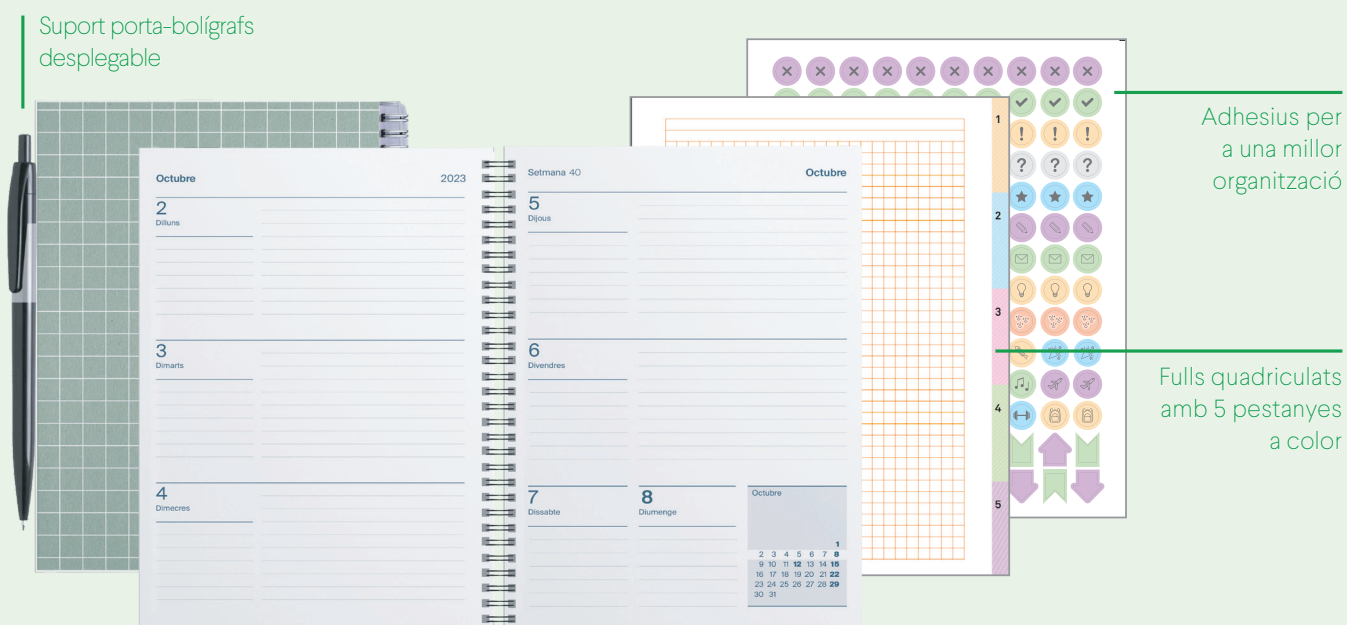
Suport porta-bolígrafs desplegable

Octubre

2023

2
Dilluns

3
Dimarts

4
Dimecres

Setmana 40

Octubre

5
Dijous

6
Divendres

7
Dissabte

8
Diumenge

Octubre

| | | | | | | |
|---|---|---|---|---|---|---|
| | | | | | | 1 |
| 2 | 3 | 4 | 5 | 6 | 7 | 8 |
| 9 | 10 | 11 | 12 | 13 | 14 | 15 |
| 16 | 17 | 18 | 19 | 20 | 21 | 22 |
| 23 | 24 | 25 | 26 | 27 | 28 | 29 |
| 30 | 31 | | | | | |

1
2
3
4
5

Adhesius per a una millor organització

Fulls quadriculats amb 5 pestanyes a color